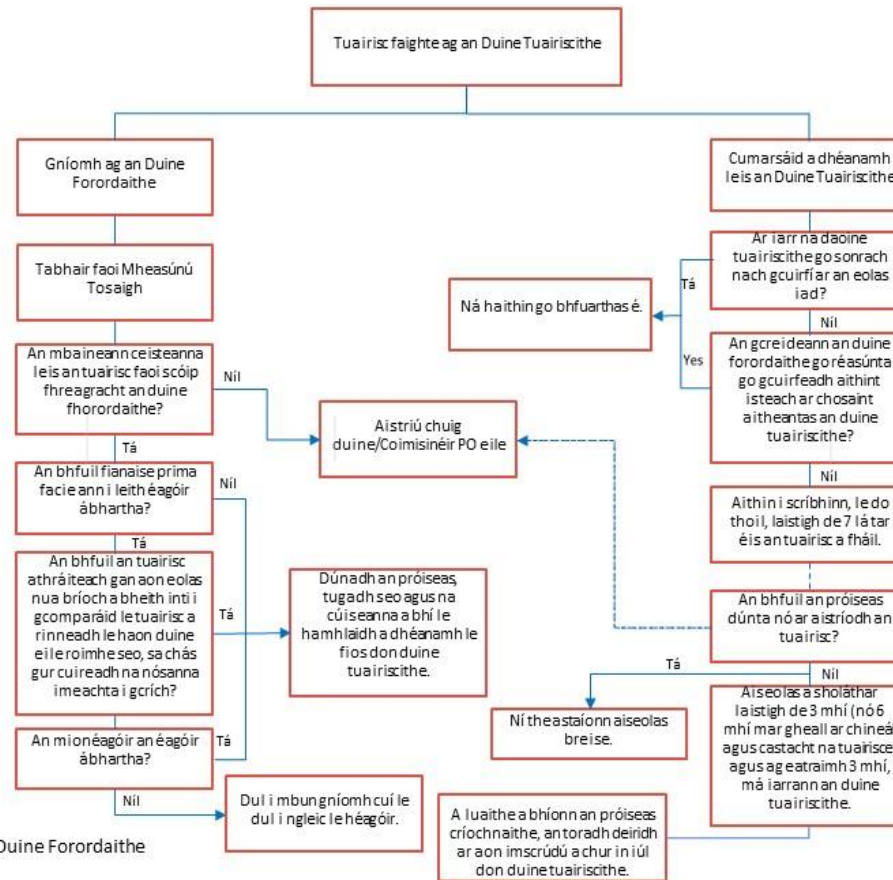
Tuairisc faighte ag an Duine Tuairiscithe

Gníomh ag an Duine Forordaithe

Tabhair faoi Mheasúnú Tosaigh

An mbaineann ceisteanna leis an tuairisc faoi scóip fhreagracht an duine fhorordaithe?

Níl

Tá

An bhfuil fianaise prima facie ann i leith éagóir ábhartha?

Níl

Tá

An bhfuil an tuairisc athráiteach gan aon eolas nua bríoch a bheith inti i gcomparáid le tuairisc a rinneadh le haon duine eile roimhe seo, sa chás gur cuireadh na nósanna imeachta i gcrích?

Tá

An mionéagóir an éagóir ábhartha?

Tá

Níl

Aistriú chuig duine/Coimisinéir PO eile

Dúnadh an próiseas, tugadh seo agus na cúiseanna a bhí le hamhlaidh a dhéanamh le fios don duine tuairiscithe.

Dul i mbun gníomh cuí le dul i ngleic le héagóir.

Duine Forordaithe

Cumarsáid a dhéanamh leis an Duine Tuairiscithe

Ar iarr na daoine tuairiscithe go sonrach nach gcuirfí ar an eolas iad?

Tá

Ná haithin go bhfuarthas é.

Níl

An gcreideann an duine forordaithe go réasúnta go gcuirfeadh aithint isteach ar chosaint aitheantas an duine tuairiscithe?

Yes

Níl

Aithin i scríbhinn, le do thoil, laistigh de 7 lá tar éis an tuairisc a fháil.

An bhfuil an próiseas dúnta nó ar aistríodh an tuairisc?

Tá

Níl

Ní theastaíonn aiseolas breise.

Aiseolas a sholáthar laistigh de 3 mhí (nó 6 mhí mar gheall ar chineál agus castacht na tuairisce agus ag eatraimh 3 mhí, má iarrann an duine tuairiscithe.

A luaithe a bhíonn an próiseas críochnaithe, an toradh deiridh ar aon imscrúdú a chur in iúl don duine tuairiscithe.